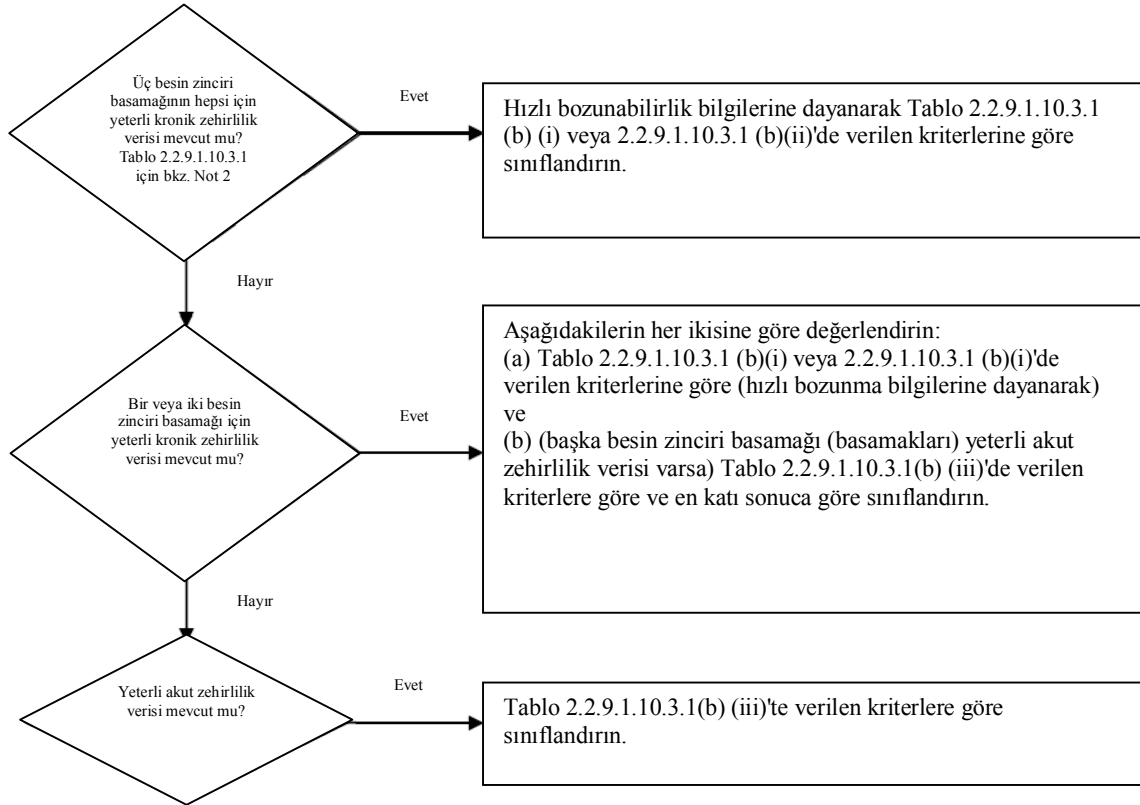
Üç besin zinciri basamağının hepsi için yeterli kronik zehirlilik verisi mevcut mu? Tablo 2.2.9.1.10.3.1 için bkz. Not 2

Evet

Hızlı bozunabilirlik bilgilerine dayanarak Tablo 2.2.9.1.10.3.1 (b) (i) veya 2.2.9.1.10.3.1 (b)(ii)'de verilen kriterlerine göre sınıflandırın.

Hayır

Bir veya iki besin zinciri basamağı için yeterli kronik zehirlilik verisi mevcut mu?

Evet

Aşağıdakilerin her ikisine göre değerlendirin:
(a) Tablo 2.2.9.1.10.3.1 (b)(i) veya 2.2.9.1.10.3.1 (b)(i)'de verilen kriterlerine göre (hızlı bozunma bilgilerine dayanarak) ve
(b) (başka besin zinciri basamağı (basamakları) yeterli akut zehirlilik verisi varsa) Tablo 2.2.9.1.10.3.1(b) (iii)'de verilen kriterlere göre ve en katı sonuca göre sınıflandırın.

Hayır

Yeterli akut zehirlilik verisi mevcut mu?

Evet

Tablo 2.2.9.1.10.3.1(b) (iii)'te verilen kriterlere göre sınıflandırın.